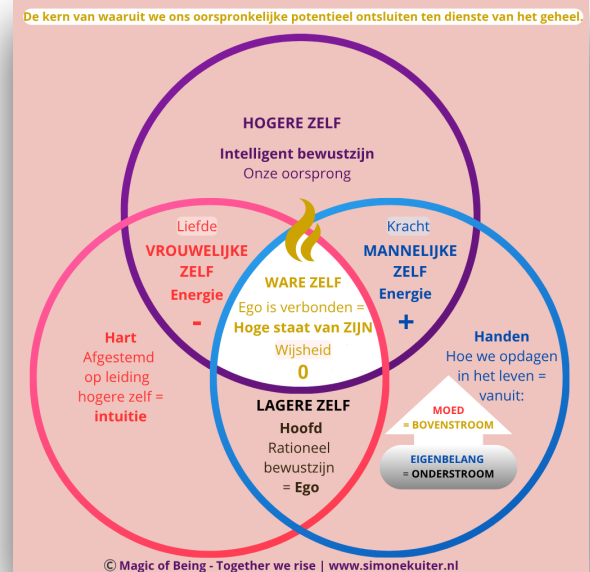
De kern van waaruit we ons oorspronkelijke potentieel ontsluiten ten dienste van het geheel.

HOGERE ZELF

Intelligent bewustzijn
Onze oorsprong

Liefde
VROUWELIJKE ZELF
Energie
-

Kracht
MANNELIJKE ZELF
Energie
+

WARE ZELF
Ego is verbonden =
Hoge staat van ZIJN
Wijsheid
0

Hart
Afgestemd op leiding hogere zelf =
intuitie

Handen
Hoe we opdagen in het leven = vanuit:

MOED
= BOVENSTROOM

EIGENBELANG
= ONDERSTROOM

LAGERE ZELF
Hoofd
Rationeel bewustzijn
= Ego

© Magic of Being - Together we rise | www.simonekuiter.nl